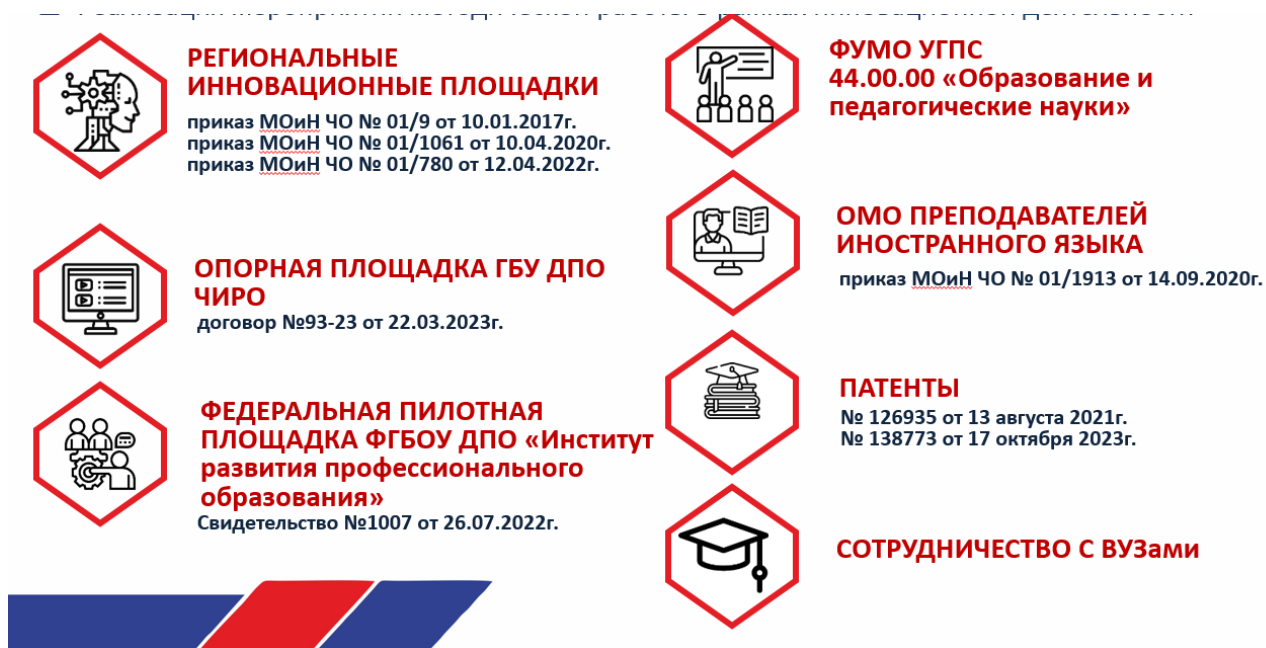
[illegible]

РЕГИОНАЛЬНЫЕ ИННОВАЦИОННЫЕ ПЛОЩАДКИ
приказ МОиН ЧО № 01/9 от 10.01.2017г.
приказ МОиН ЧО № 01/1061 от 10.04.2020г.
приказ МОиН ЧО № 01/780 от 12.04.2022г.

ОПОРНАЯ ПЛОЩАДКА ГБУ ДПО ЧИРО
договор №93-23 от 22.03.2023г.

ФЕДЕРАЛЬНАЯ ПИЛОТНАЯ ПЛОЩАДКА ФГБОУ ДПО «Институт развития профессионального образования»
Свидетельство №1007 от 26.07.2022г.

ФУМО УГПС 44.00.00 «Образование и педагогические науки»

ОМО ПРЕПОДАВАТЕЛЕЙ ИНОСТРАННОГО ЯЗЫКА
приказ МОиН ЧО № 01/1913 от 14.09.2020г.

ПАТЕНТЫ
№ 126935 от 13 августа 2021г.
№ 138773 от 17 октября 2023г.

СОТРУДНИЧЕСТВО С ВУЗами